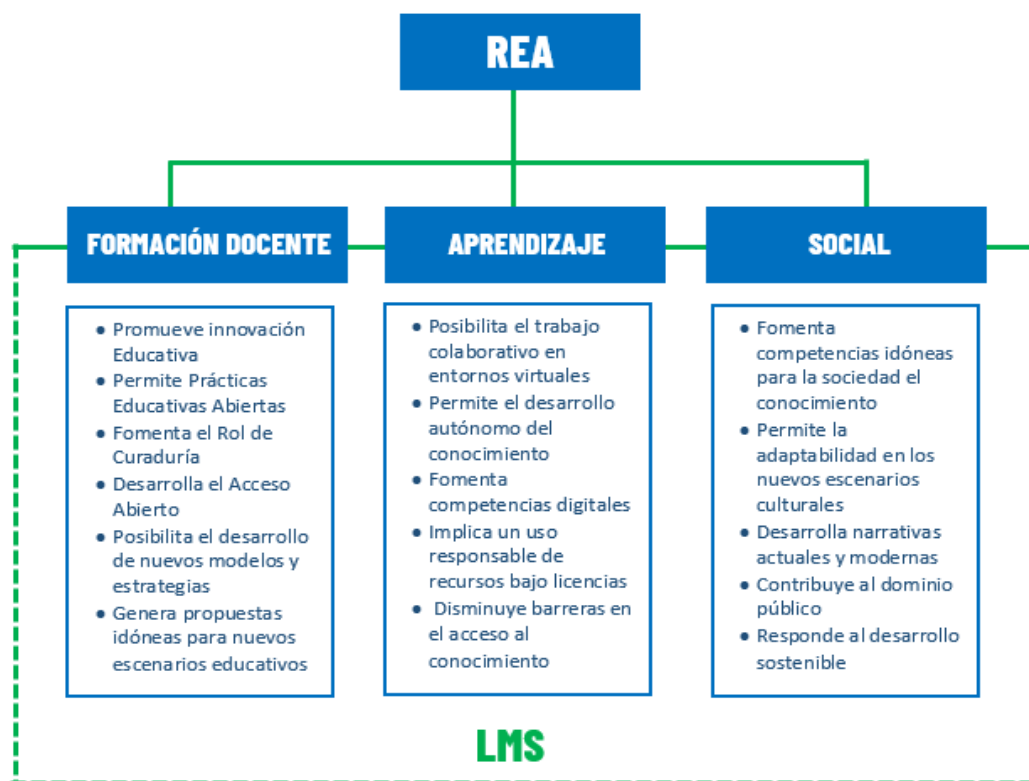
REA

FORMACIÓN DOCENTE

- Promueve innovación Educativa
- Permite Prácticas Educativas Abiertas
- Fomenta el Rol de Curaduría
- Desarrolla el Acceso Abierto
- Posibilita el desarrollo de nuevos modelos y estrategias
- Genera propuestas idóneas para nuevos escenarios educativos

APRENDIZAJE

- Posibilita el trabajo colaborativo en entornos virtuales
- Permite el desarrollo autónomo del conocimiento
- Fomenta competencias digitales
- Implica un uso responsable de recursos bajo licencias
- Disminuye barreras en el acceso al conocimiento

SOCIAL

- Fomenta competencias idóneas para la sociedad el conocimiento
- Permite la adaptabilidad en los nuevos escenarios culturales
- Desarrolla narrativas actuales y modernas
- Contribuye al dominio público
- Responde al desarrollo sostenible

LMS